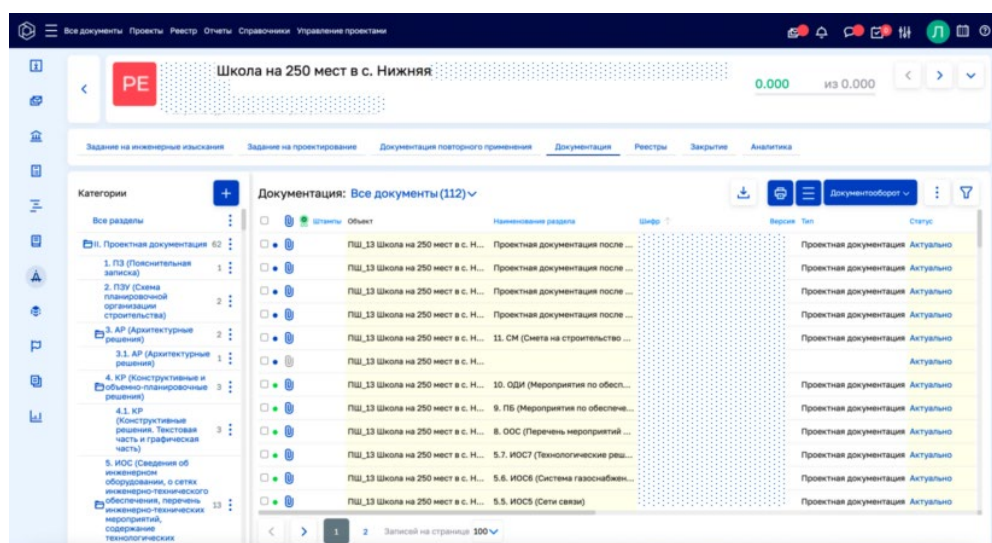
Все документы Проекты Реестр Отчеты Справочники Управление проектами

Л

РЕ

Школа на 250 мест в с. Нижняя

0.000 из 0.000

Задание на инженерные изыскания | Задание на проектирование | Документация повторного применения | Документация | Реестры | Закрытие | Аналитика

Категории

Все разделы

II. Проектная документация 62

1. ПЗ (Пояснительная записка) 1

2. ПЗУ (Схема планировочной организации строительства) 2

3. АР (Архитектурные решения) 2

3.1. АР (Архитектурные решения) 1

4. КР (Конструктивные и объемно-планировочные решения) 3

4.1. КР (Конструктивные решения. Текстовая часть и графическая часть) 3

5. ИОС (Сведения об инженерном оборудовании, о сетях инженерно-технического обеспечения, перечень инженерно-технических мероприятий, содержание технологических 13

Документация: Все документы (112)

Документооборот

| | Штампы | Объект | Наименование раздела | Шифр | Версия | Тип | Статус |
|---|---|---|---|---|---|---|---|
| | | ПШ_13 Школа на 250 мест в с. Н... | Проектная документация после ... | | | Проектная документация | Актуально |
| | | ПШ_13 Школа на 250 мест в с. Н... | Проектная документация после ... | | | Проектная документация | Актуально |
| | | ПШ_13 Школа на 250 мест в с. Н... | Проектная документация после ... | | | Проектная документация | Актуально |
| | | ПШ_13 Школа на 250 мест в с. Н... | Проектная документация после ... | | | Проектная документация | Актуально |
| | | ПШ_13 Школа на 250 мест в с. Н... | 11. СМ (Смета на строительство ... | | | Проектная документация | Актуально |
| | | ПШ_13 Школа на 250 мест в с. Н... | | | | | Актуально |
| | | ПШ_13 Школа на 250 мест в с. Н... | 10. ОДИ (Мероприятия по обесп... | | | Проектная документация | Актуально |
| | | ПШ_13 Школа на 250 мест в с. Н... | 9. ПБ (Мероприятия по обеспече... | | | Проектная документация | Актуально |
| | | ПШ_13 Школа на 250 мест в с. Н... | 8. ООС (Перечень мероприятий ... | | | Проектная документация | Актуально |
| | | ПШ_13 Школа на 250 мест в с. Н... | 5.7. ИОС7 (Технологические реше... | | | Проектная документация | Актуально |
| | | ПШ_13 Школа на 250 мест в с. Н... | 5.6. ИОС6 (Система газоснабжен... | | | Проектная документация | Актуально |
| | | ПШ_13 Школа на 250 мест в с. Н... | 5.5. ИОС5 (Сети связи) | | | Проектная документация | Актуально |

1 2 Записей на странице 100